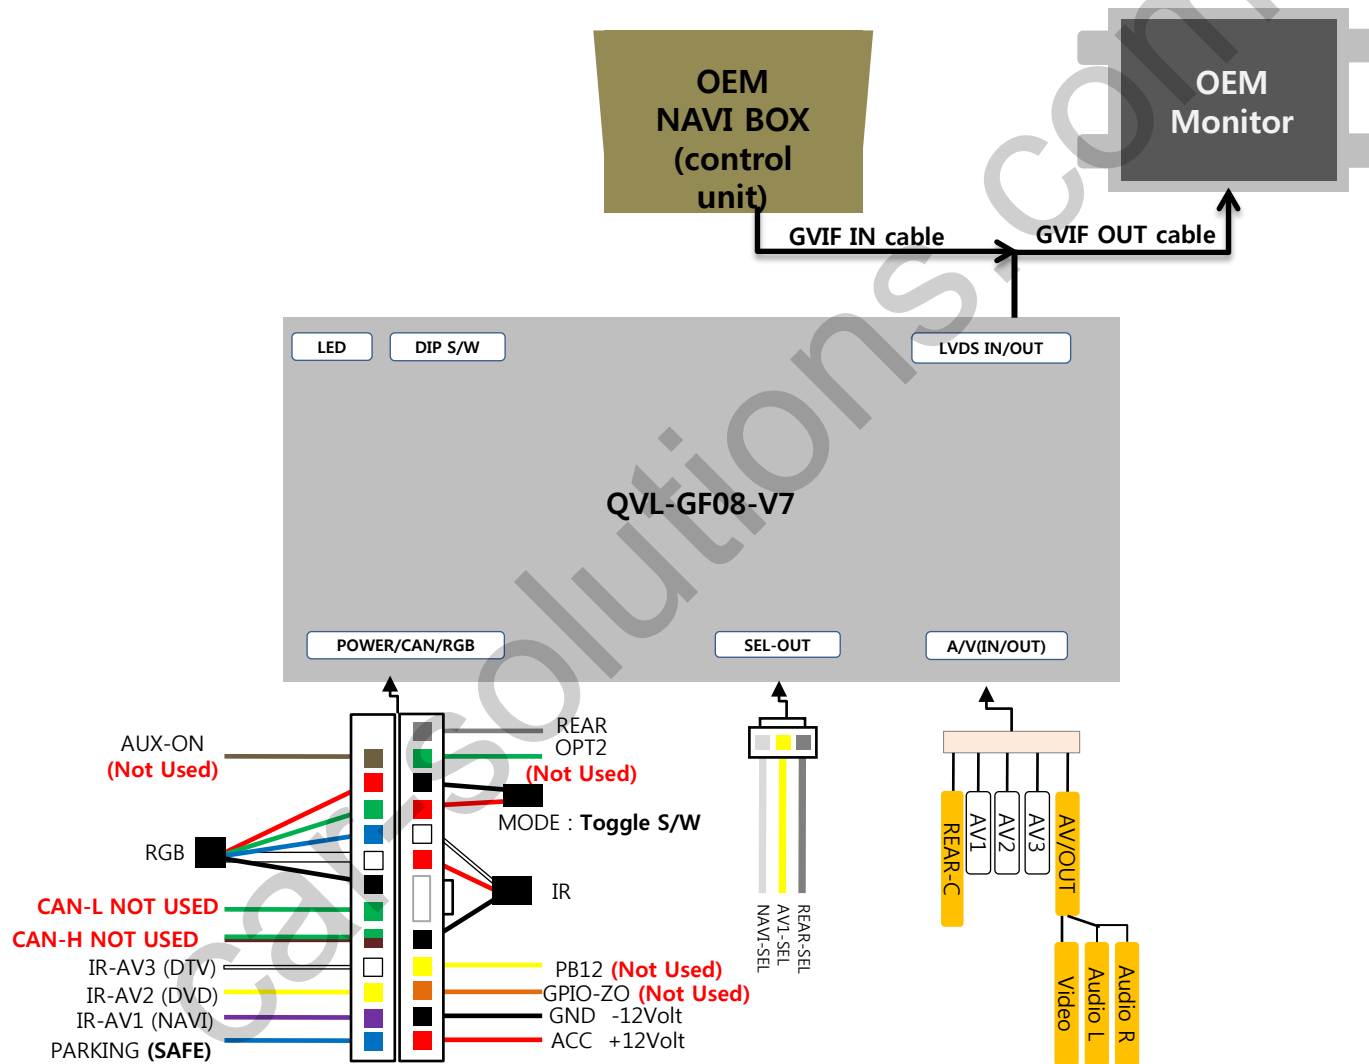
OEM NAVI BOX (control unit)

OEM Monitor

GVIF IN cable

GVIF OUT cable

LED

DIP S/W

LVDS IN/OUT

QVL-GF08-V7

POWER/CAN/RGB

SEL-OUT

A/V(IN/OUT)

AUX-ON
(Not Used)

RGB

CAN-L NOT USED

CAN-H NOT USED

IR-AV3 (DTV)

IR-AV2 (DVD)

IR-AV1 (NAVI)

PARKING (SAFE)

REAR

OPT2

(Not Used)

MODE : Toggle S/W

IR

PB12 (Not Used)

GPIO-ZO (Not Used)

GND -12Volt

ACC +12Volt

NAVI-SEL

AV1-SEL

REAR-SEL

REAR-C

AV1

AV2

AV3

AV/OUT

Video

Audio L

Audio R

car-solutions.com